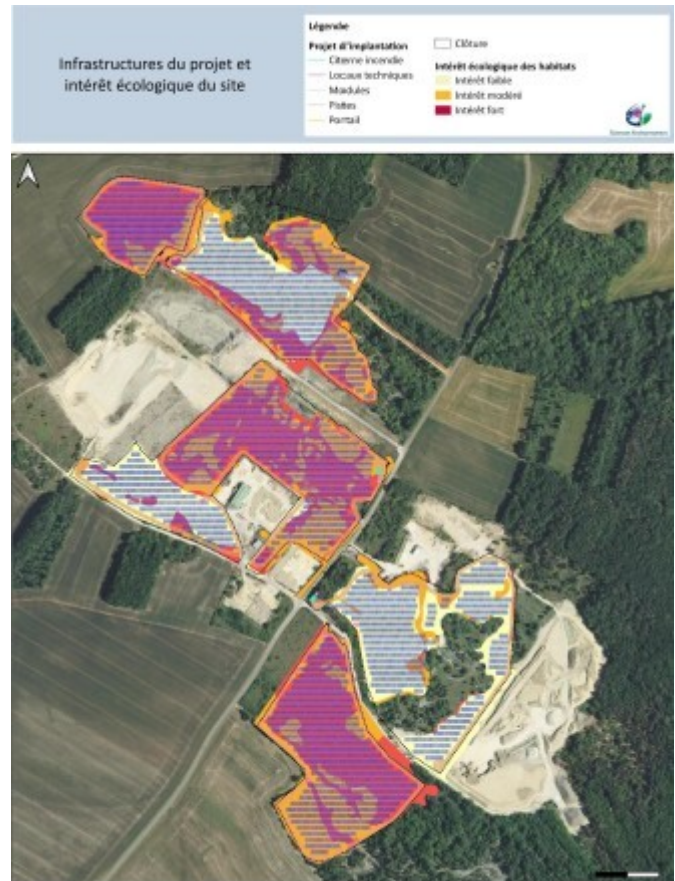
Infrastructures du projet et intérêt écologique du site

Légende
Projet d'implantation
Citerne incendie
Locaux techniques
Modules
Pistes
Portail
Clôture
Intérêt écologique des habitats
Intérêt faible
Intérêt modéré
Intérêt fort

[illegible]